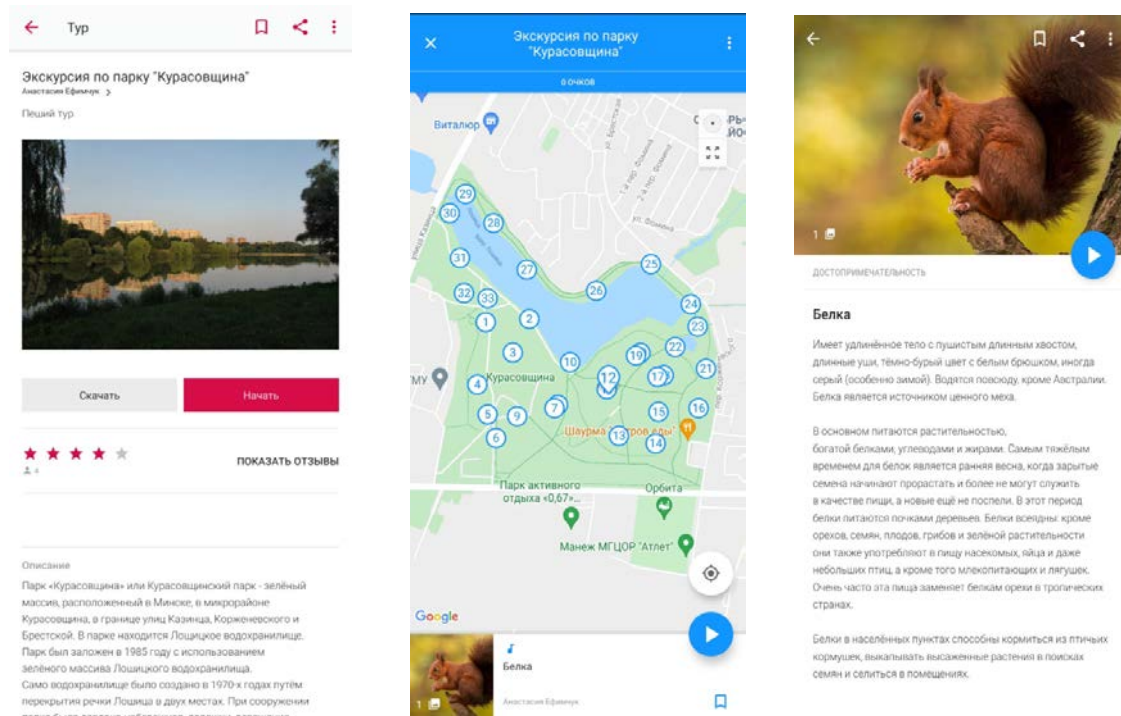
Тур

Экскурсия по парку "Курасовщина"
Анастасия Ефимчук >

Пеший тур

Скачать
Начать

★★★★★
4
ПОКАЗАТЬ ОТЗЫВЫ

Описание
Парк «Курасовщина» или Курасовщинский парк - зелёный массив, расположенный в Минске, в микрорайоне Курасовщина, в границе улиц Казинца, Корженевского и Брестской. В парке находится Лошицкое водохранилище. Парк был заложен в 1985 году с использованием зелёного массива Лошицкого водохранилища.
Само водохранилище было создано в 1970-х годах путём перекрытия речки Лошица в двух местах. При сооружении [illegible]

Экскурсия по парку "Курасовщина"
0 очков

Виталюр
Курасовщина
Шаурма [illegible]
Парк активного отдыха «0,67»...
Орбита
Манеж МГЦОР "Атлет"
Google
29 30 28 31 27 25 26 32 33 24 1 2 23 22 3 10 19 4 12 17 21 7 5 9 15 16 6 13 14

Белка
Анастасия Ефимчук

1

ДОСТОПРИМЕЧАТЕЛЬНОСТЬ

Белка

Имеет удлинённое тело с пушистым длинным хвостом, длинные уши, тёмно-бурый цвет с белым брюшком, иногда серый (особенно зимой). Водятся повсюду, кроме Австралии. Белка является источником ценного меха.

В основном питаются растительностью, богатой белками, углеводами и жирами. Самым тяжёлым временем для белок является ранняя весна, когда зарытые семена начинают прорастать и более не могут служить в качестве пищи, а новые ещё не поспели. В этот период белки питаются почками деревьев. Белки всеядны: кроме орехов, семян, плодов, грибов и зелёной растительности они также употребляют в пищу насекомых, яйца и даже небольших птиц, а кроме того млекопитающих и лягушек. Очень часто эта пища заменяет белкам орехи в тропических странах.

Белки в населённых пунктах способны кормиться из птичьих кормушек, выкапывать высаженные растения в поисках семян и селиться в помещениях.